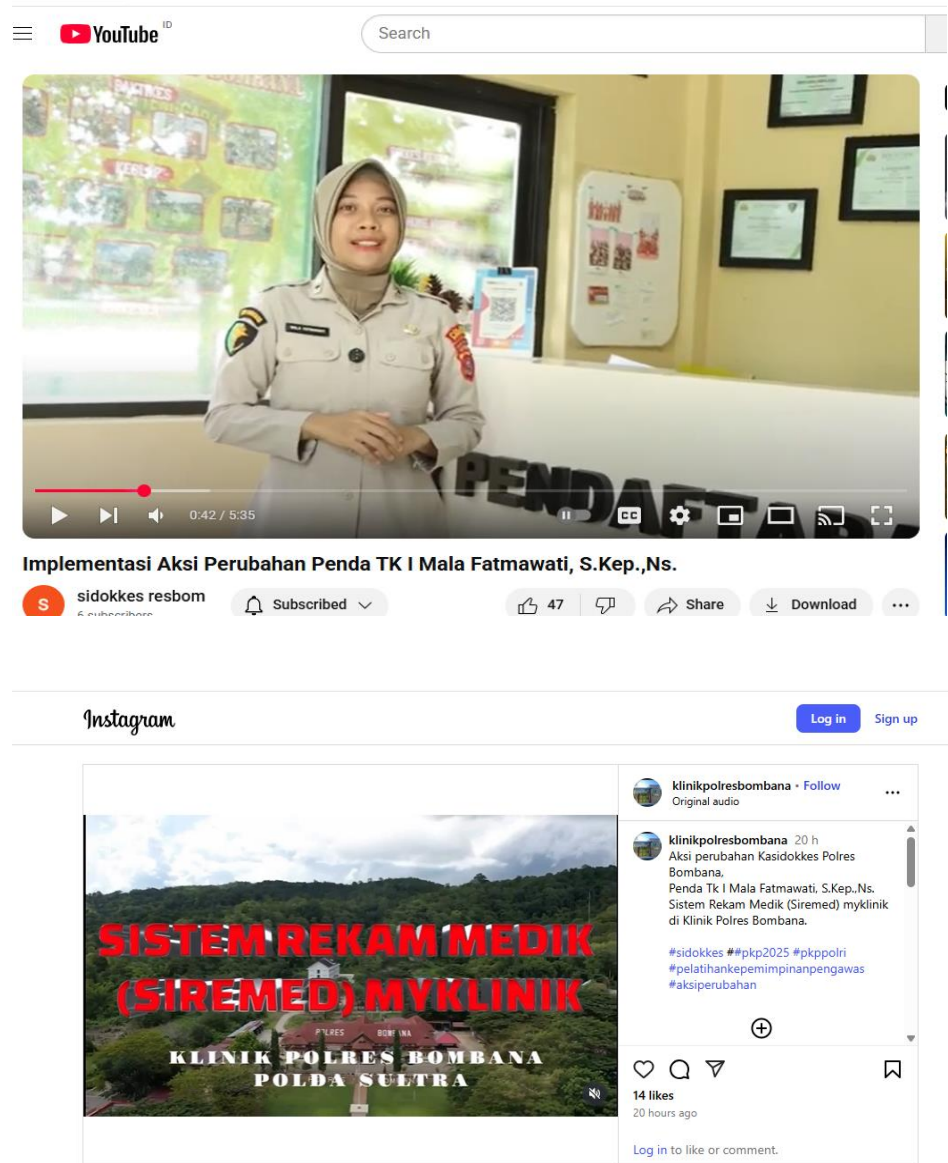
YouTube ID

Search

PENDAFTARAN

0:42 / 5:35

Implementasi Aksi Perubahan Penda TK I Mala Fatmawati, S.Kep.,Ns.

S sidokkes resbom 6 subscribers

Subscribed

47

Share

Download

...

Instagram

Log in Sign up

SISTEM REKAM MEDIK (SIREMED) MYKLINIK

POLRES BOMBANA

KLINIK POLRES BOMBANA POLDA SULTRA

klinikpolresbombana • Follow
Original audio

...

klinikpolresbombana 20 h
Aksi perubahan Kasidokkes Polres Bombana,
Penda Tk I Mala Fatmawati, S.Kep.,Ns.
Sistem Rekam Medik (Siremed) myklinik di Klinik Polres Bombana.

#sidokkes ##pkp2025 #pkppolri #pelatihankepemimpinanpengawas #aksiperubahan

14 likes
20 hours ago

Log in to like or comment.